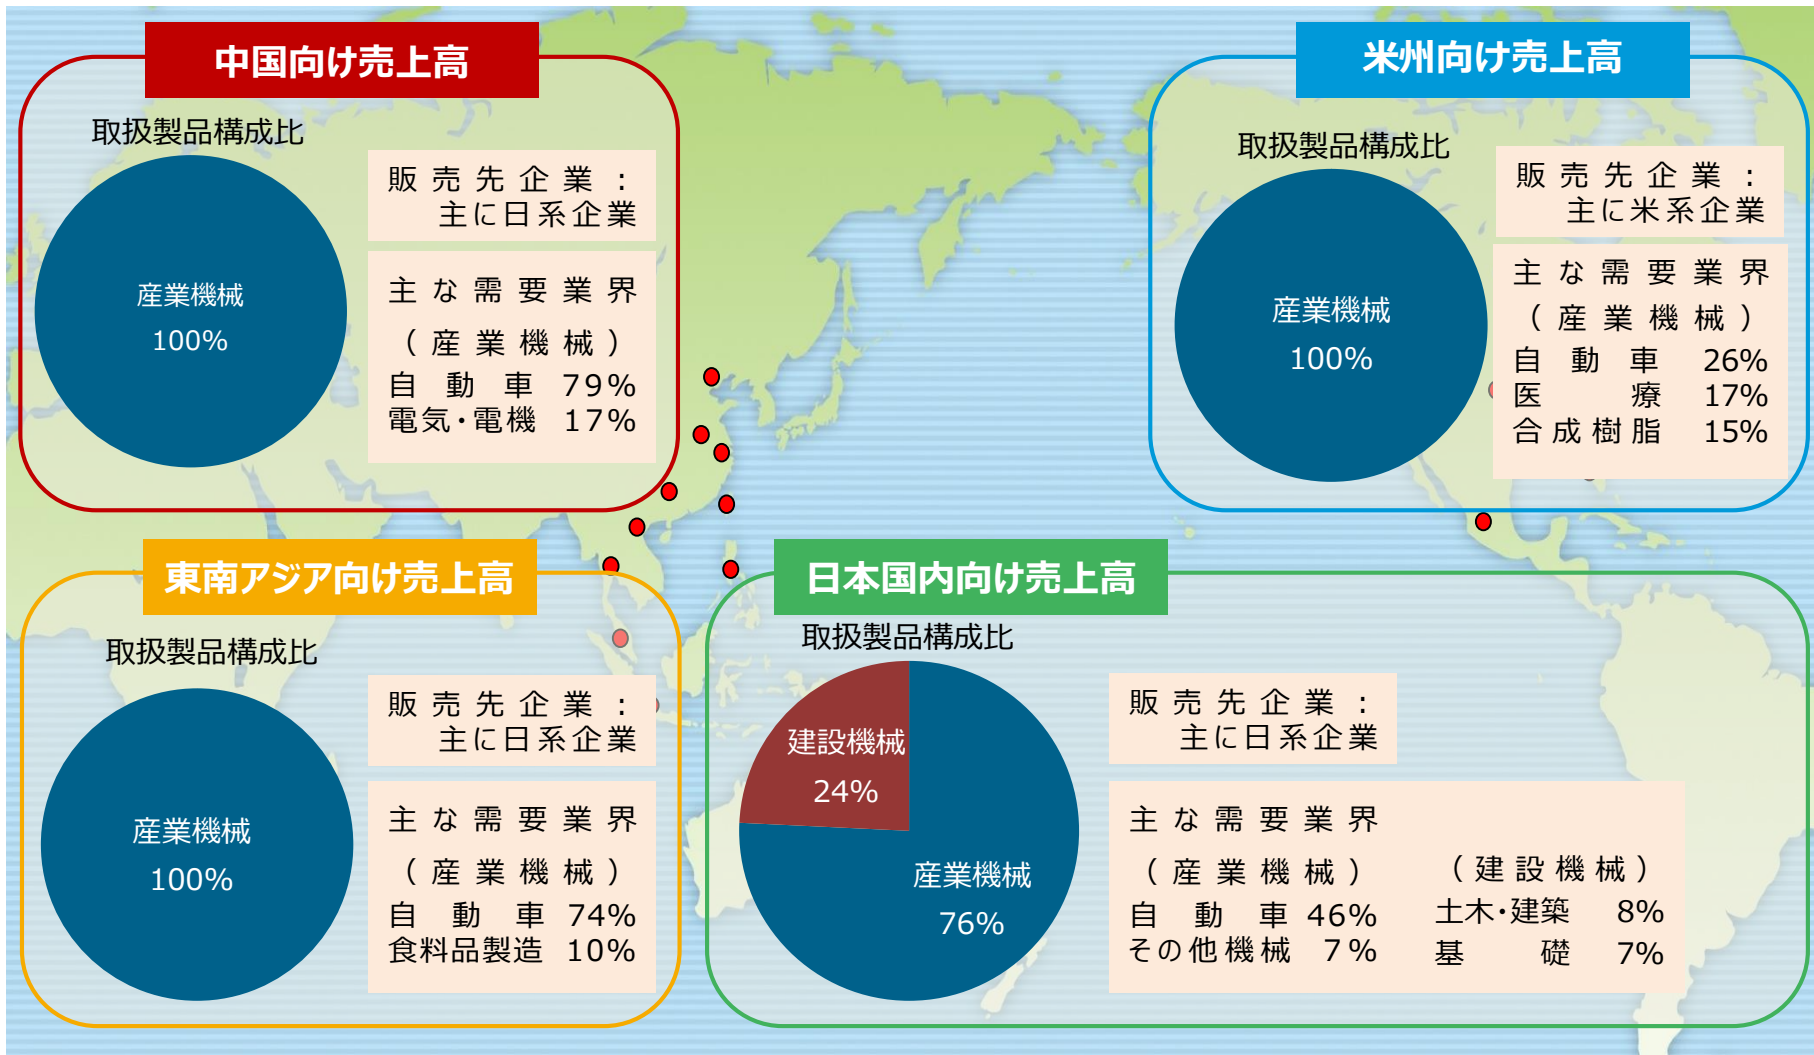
中国向け売上高

取扱製品構成比

産業機械
100%

販売先企業：
主に日系企業

主な需要業界
（産業機械）
自動車 79%
電気・電機 17%

米州向け売上高

取扱製品構成比

産業機械
100%

販売先企業：
主に米系企業

主な需要業界
（産業機械）
自動車 26%
医療 17%
合成樹脂 15%

東南アジア向け売上高

取扱製品構成比

産業機械
100%

販売先企業：
主に日系企業

主な需要業界
（産業機械）
自動車 74%
食料品製造 10%

日本国内向け売上高

取扱製品構成比

建設機械
24%

産業機械
76%

販売先企業：
主に日系企業

主な需要業界
（産業機械）
自動車 46%
その他機械 7%

（建設機械）
土木・建築 8%
基礎 7%